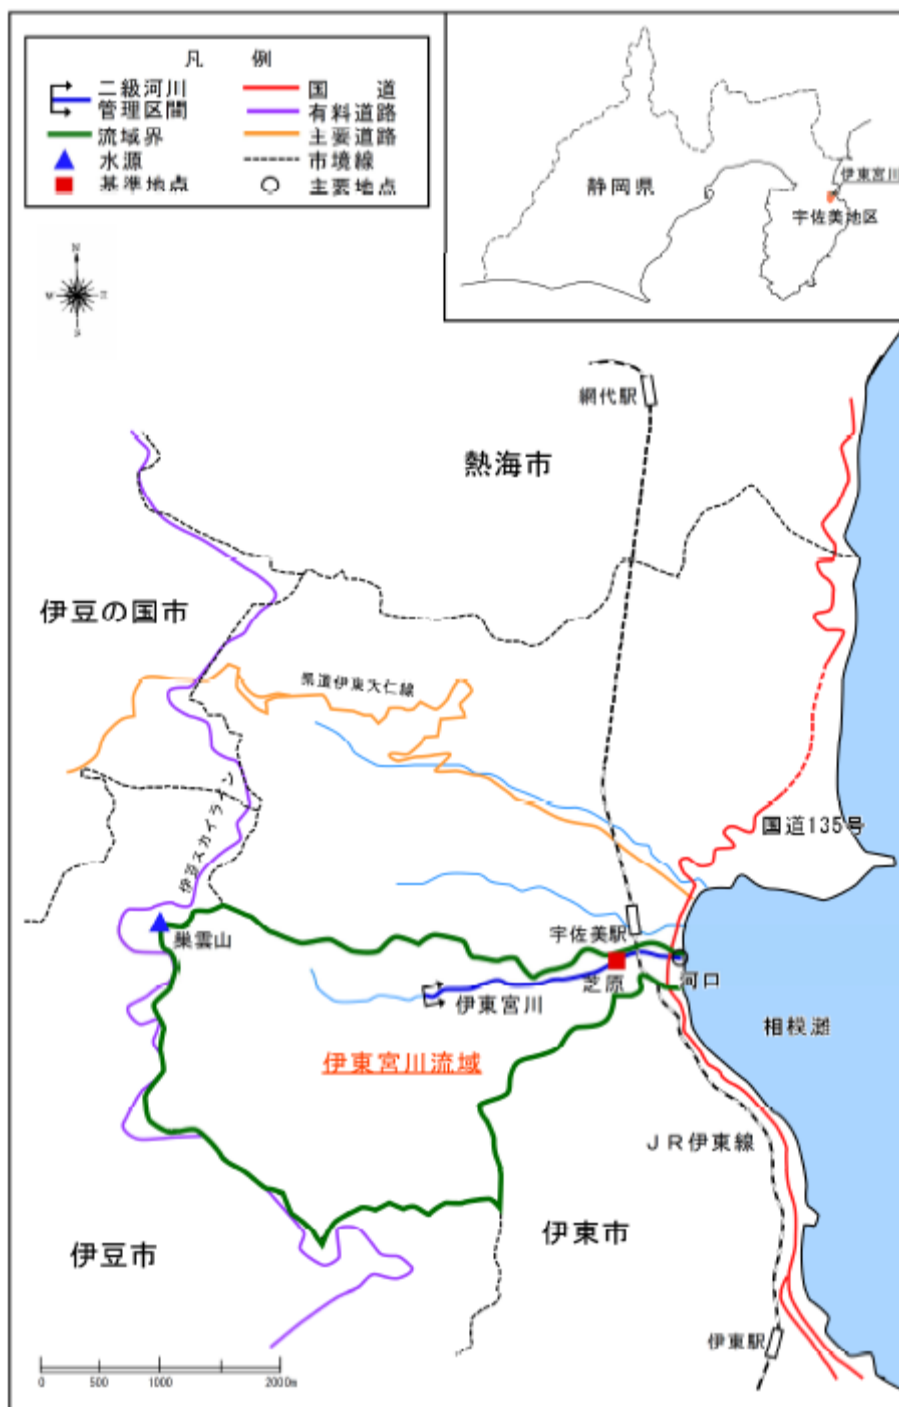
凡　例
二級河川
管理区間
流域界
水源
基準地点
国　道
有料道路
主要道路
市境線
主要地点

静岡県
伊東宮川
宇佐美地区

N
W
E
S

網代駅
熱海市
伊豆の国市
県道伊東大仁線
伊豆スカイライン
国道135号
巣雲山
宇佐美駅
芝原
河口
伊東宮川
相模灘
伊東宮川流域
ＪＲ伊東線
伊豆市
伊東市
伊東駅

0
500
1000
2000m